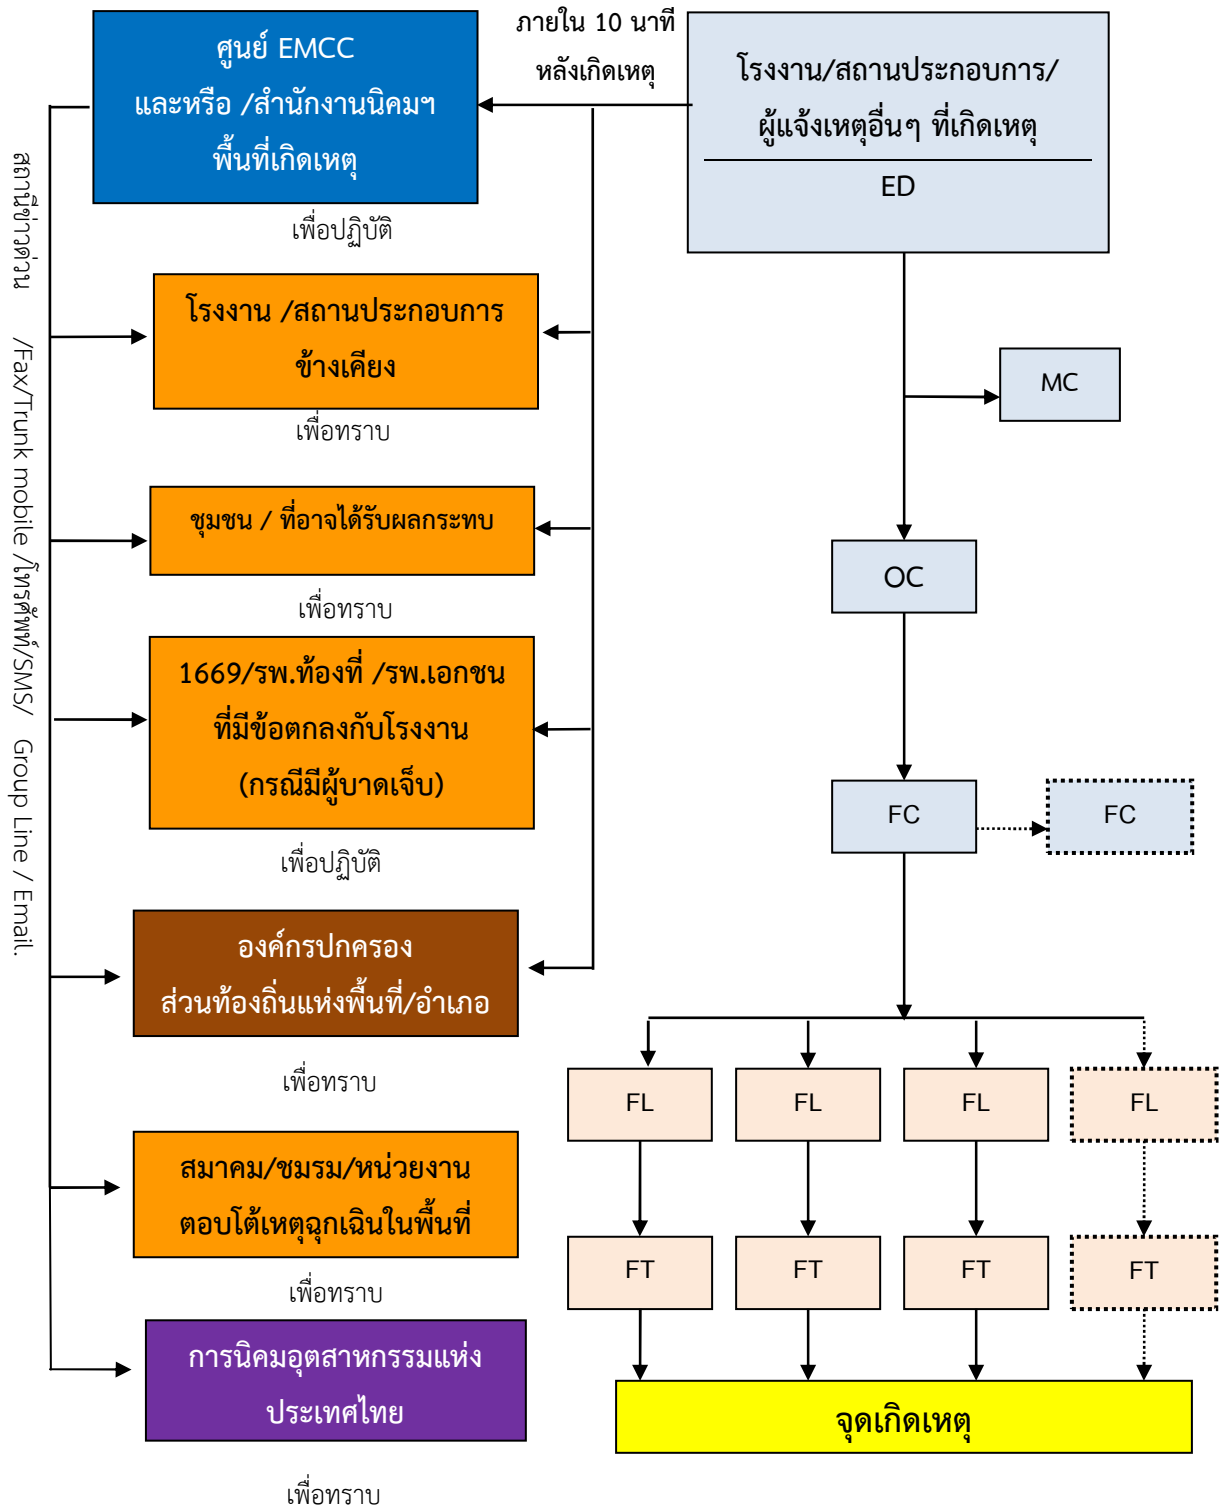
ศูนย์ EMCC และหรือ /สำนักงานนิคมฯ พื้นที่เกิดเหตุ

ภายใน 10 นาที หลังเกิดเหตุ

โรงงาน/สถานประกอบการ/ ผู้แจ้งเหตุอื่นๆ ที่เกิดเหตุ

ED

เพื่อปฏิบัติ

สถานีข่าวด่วน /Fax/Trunk mobile /โทรศัพท์/SMS/ Group Line / Email.

โรงงาน /สถานประกอบการ ข้างเคียง

เพื่อทราบ

MC

ชุมชน / ที่อาจได้รับผลกระทบ

เพื่อทราบ

OC

1669/รพ.ท้องที่ /รพ.เอกชน ที่มีข้อตกลงกับโรงงาน (กรณีมีผู้บาดเจ็บ)

เพื่อปฏิบัติ

FC

FC

องค์กรปกครอง ส่วนท้องถิ่นแห่งพื้นที่/อำเภอ

เพื่อทราบ

FL

FL

FL

FL

สมาคม/ชมรม/หน่วยงาน ตอบโต้เหตุฉุกเฉินในพื้นที่

เพื่อทราบ

FT

FT

FT

FT

การนิคมอุตสาหกรรมแห่ง ประเทศไทย

จุดเกิดเหตุ

เพื่อทราบ